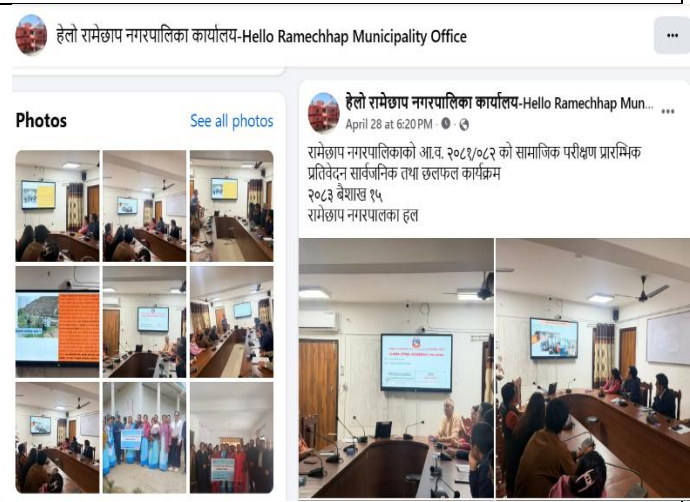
हेलो रामेछाप नगरपालिका कार्यालय-Hello Ramechhap Municipality Office

...

Photos

See all photos

हेलो रामेछाप नगरपालिका कार्यालय-Hello Ramechhap Mun...

April 28 at 6:20 PM ·

रामेछाप नगरपालिकाको आ.व. २०८१/०८२ को सामाजिक परीक्षण प्रारम्भिक प्रतिवेदन सार्वजनिक तथा छलफल कार्यक्रम
२०८३ बैशाख १५
रामेछाप नगरपालका हल